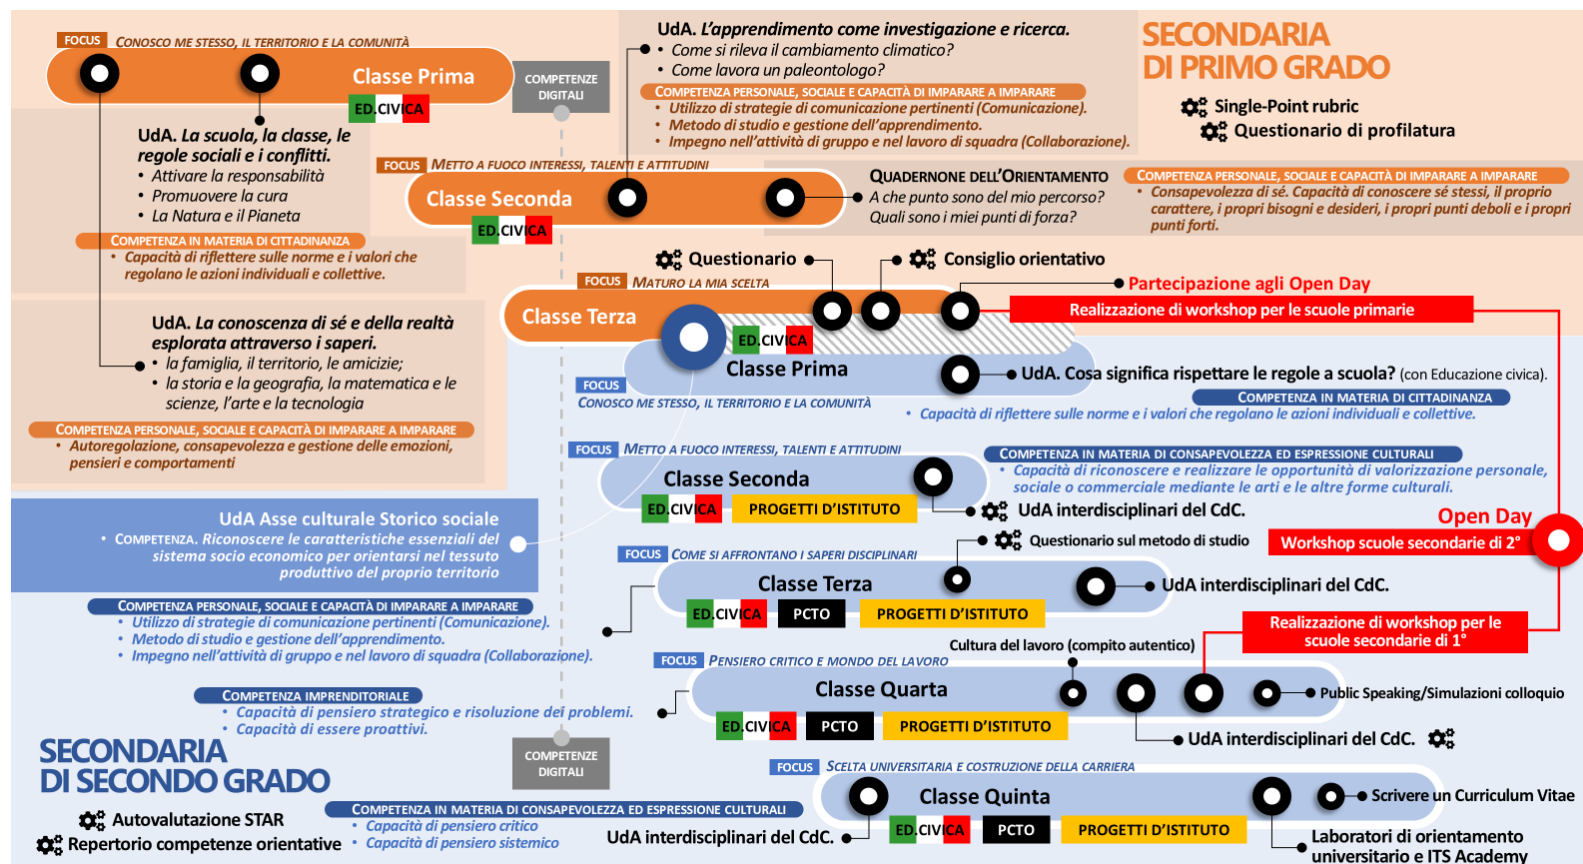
FOCUS CONOSCO ME STESSO, IL TERRITORIO E LA COMUNITÀ

Classe Prima

ED.CIVICA

COMPETENZE DIGITALI

UdA. La scuola, la classe, le regole sociali e i conflitti.
• Attivare la responsabilità
• Promuovere la cura
• La Natura e il Pianeta

COMPETENZA IN MATERIA DI CITTADINANZA
• Capacità di riflettere sulle norme e i valori che regolano le azioni individuali e collettive.

UdA. La conoscenza di sé e della realtà esplorata attraverso i saperi.
• la famiglia, il territorio, le amicizie;
• la storia e la geografia, la matematica e le scienze, l'arte e la tecnologia

COMPETENZA PERSONALE, SOCIALE E CAPACITÀ DI IMPARARE A IMPARARE
• Autoregolazione, consapevolezza e gestione delle emozioni, pensieri e comportamenti

UdA. L'apprendimento come investigazione e ricerca.
• Come si rileva il cambiamento climatico?
• Come lavora un paleontologo?

COMPETENZA PERSONALE, SOCIALE E CAPACITÀ DI IMPARARE A IMPARARE
• Utilizzo di strategie di comunicazione pertinenti (Comunicazione).
• Metodo di studio e gestione dell'apprendimento.
• Impegno nell'attività di gruppo e nel lavoro di squadra (Collaborazione).

SECONDARIA DI PRIMO GRADO

Single-Point rubric
Questionario di profilatura

FOCUS METTO A FUOCO INTERESSI, TALENTI E ATTITUDINI

Classe Seconda

ED.CIVICA

QUADERNONE DELL'ORIENTAMENTO
A che punto sono del mio percorso?
Quali sono i miei punti di forza?

COMPETENZA PERSONALE, SOCIALE E CAPACITÀ DI IMPARARE A IMPARARE
• Consapevolezza di sé. Capacità di conoscere sé stessi, il proprio carattere, i propri bisogni e desideri, i propri punti deboli e i propri punti forti.

Questionario
Consiglio orientativo

FOCUS MATURO LA MIA SCELTA

Classe Terza

Partecipazione agli Open Day
Realizzazione di workshop per le scuole primarie

ED.CIVICA

Classe Prima

UdA. Cosa significa rispettare le regole a scuola? (con Educazione civica).

FOCUS CONOSCO ME STESSO, IL TERRITORIO E LA COMUNITÀ

COMPETENZA IN MATERIA DI CITTADINANZA
• Capacità di riflettere sulle norme e i valori che regolano le azioni individuali e collettive.

FOCUS METTO A FUOCO INTERESSI, TALENTI E ATTITUDINI

COMPETENZA IN MATERIA DI CONSAPEVOLEZZA ED ESPRESSIONE CULTURALI
• Capacità di riconoscere e realizzare le opportunità di valorizzazione personale, sociale o commerciale mediante le arti e le altre forme culturali.

Classe Seconda

ED.CIVICA
PROGETTI D'ISTITUTO

UdA interdisciplinari del CdC.

UdA Asse culturale Storico sociale
• COMPETENZA. Riconoscere le caratteristiche essenziali del sistema socio economico per orientarsi nel tessuto produttivo del proprio territorio

Open Day
Workshop scuole secondarie di 2°

FOCUS COME SI AFFRONTANO I SAPERI DISCIPLINARI

Questionario sul metodo di studio

Classe Terza

UdA interdisciplinari del CdC.

ED.CIVICA
PCTO
PROGETTI D'ISTITUTO

COMPETENZA PERSONALE, SOCIALE E CAPACITÀ DI IMPARARE A IMPARARE
• Utilizzo di strategie di comunicazione pertinenti (Comunicazione).
• Metodo di studio e gestione dell'apprendimento.
• Impegno nell'attività di gruppo e nel lavoro di squadra (Collaborazione).

Realizzazione di workshop per le scuole secondarie di 1°

Cultura del lavoro (compito autentico)

FOCUS PENSIERO CRITICO E MONDO DEL LAVORO

Classe Quarta

Public Speaking/Simulazioni colloquio

ED.CIVICA
PCTO
PROGETTI D'ISTITUTO

UdA interdisciplinari del CdC.

COMPETENZA IMPRENDITORIALE
• Capacità di pensiero strategico e risoluzione dei problemi.
• Capacità di essere proattivi.

SECONDARIA DI SECONDO GRADO

COMPETENZE DIGITALI

Autovalutazione STAR
Repertorio competenze orientative

FOCUS SCELTA UNIVERSITARIA E COSTRUZIONE DELLA CARRIERA

Classe Quinta

Scrivere un Curriculum Vitae

COMPETENZA IN MATERIA DI CONSAPEVOLEZZA ED ESPRESSIONE CULTURALI
• Capacità di pensiero critico
• Capacità di pensiero sistemico

UdA interdisciplinari del CdC.

ED.CIVICA
PCTO
PROGETTI D'ISTITUTO

Laboratori di orientamento universitario e ITS Academy